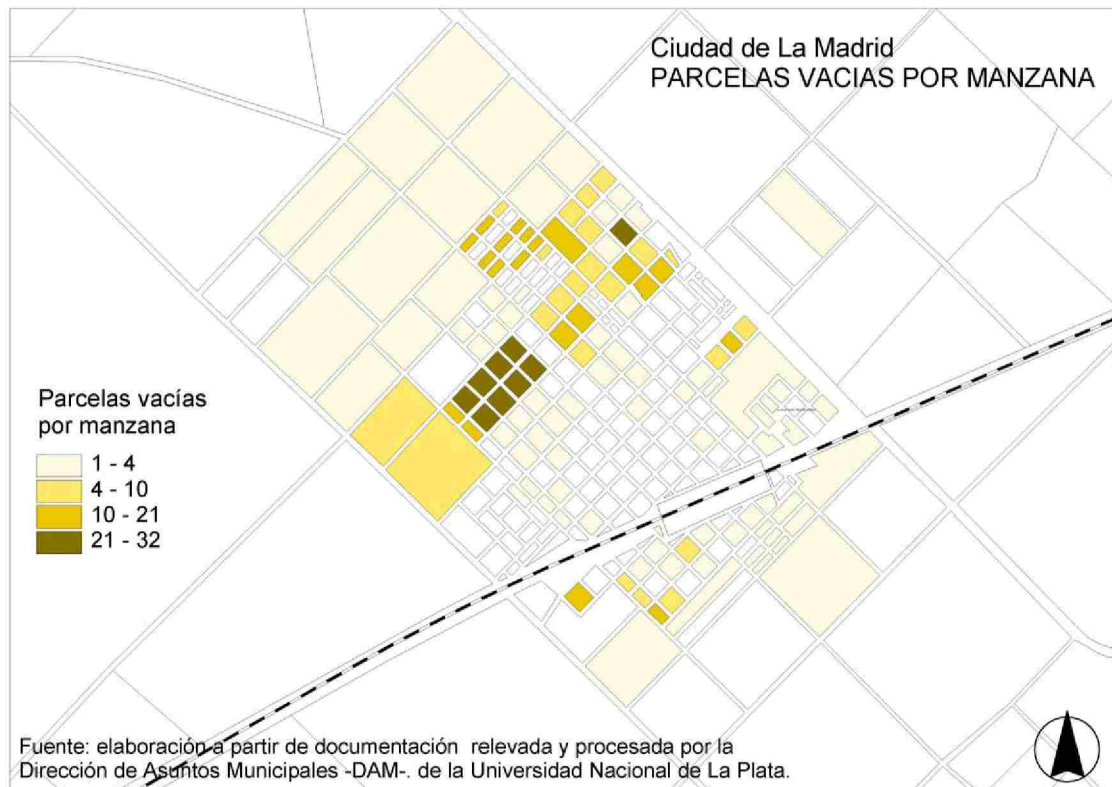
Ciudad de La Madrid
PARCELAS VACIAS POR MANZANA

Parcelas vacías por manzana
1 - 4
4 - 10
10 - 21
21 - 32

Fuente: elaboración a partir de documentación relevada y procesada por la Dirección de Asuntos Municipales -DAM-. de la Universidad Nacional de La Plata.